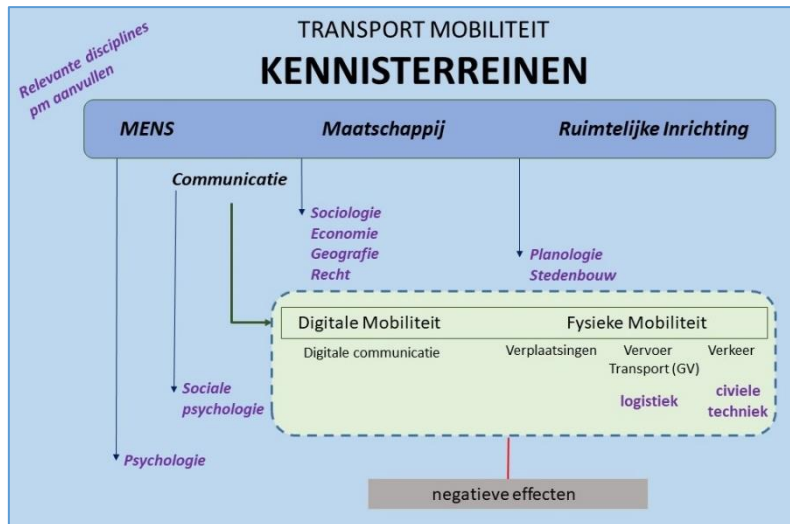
Relevante disciplines pm aanvullen

TRANSPORT MOBILITEIT

KENNISTERREINEN

MENS

Maatschappij

Ruimtelijke Inrichting

Communicatie

Sociologie
Economie
Geografie
Recht

Planologie
Stedenbouw

Digitale Mobiliteit

Fysieke Mobiliteit

Digitale communicatie

Verplaatsingen

Vervoer
Transport (GV)

Verkeer

Sociale psychologie

logistiek

civiele techniek

Psychologie

negatieve effecten